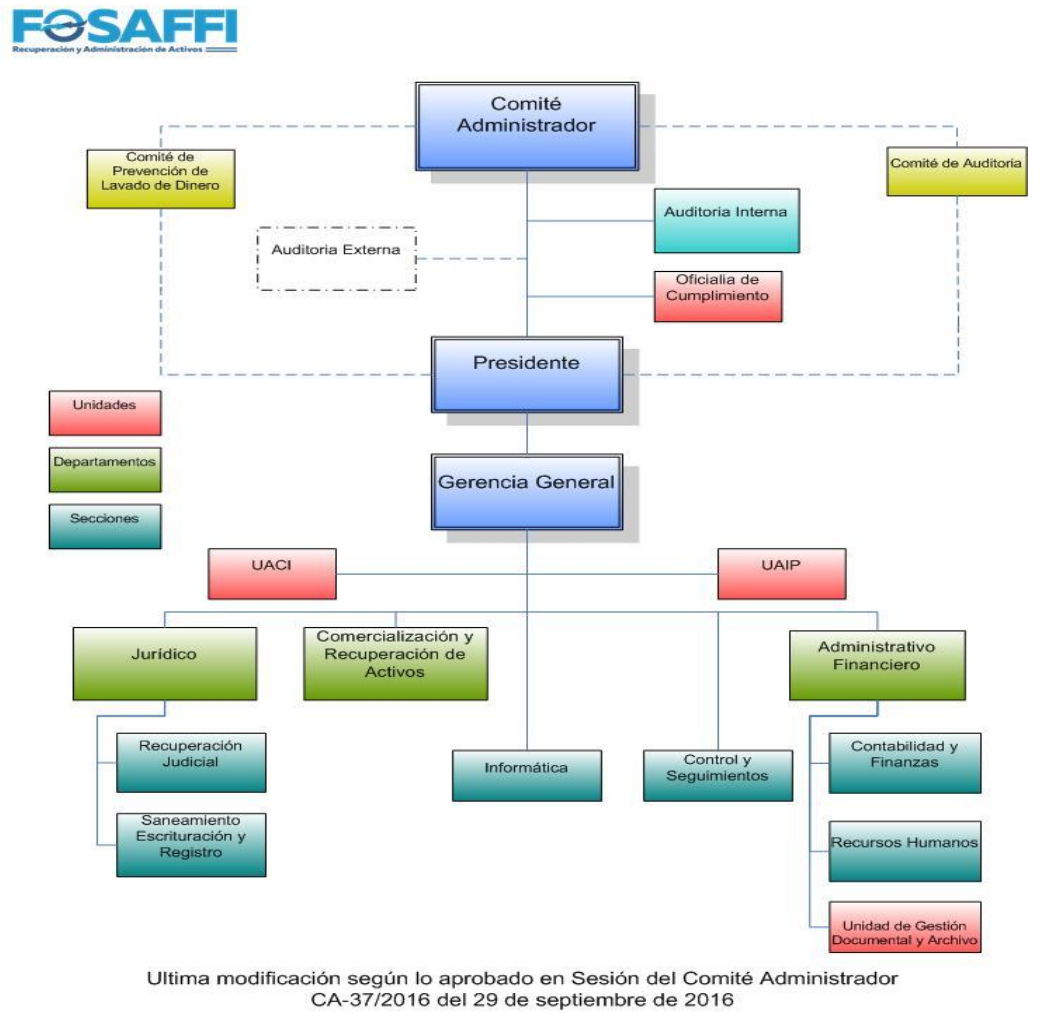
FOSAFFI
Recuperación y Administración de Activos

Comité Administrador

Comité de Prevención de Lavado de Dinero

Comité de Auditoria

Auditoria Interna

Auditoria Externa

Oficialia de Cumplimiento

Presidente

Unidades

Departamentos

Secciones

Gerencia General

UACI

UAIP

Jurídico

Comercialización y Recuperación de Activos

Administrativo Financiero

Recuperación Judicial

Saneamiento Escrituración y Registro

Informática

Control y Seguimientos

Contabilidad y Finanzas

Recursos Humanos

Unidad de Gestión Documental y Archivo

Ultima modificación según lo aprobado en Sesión del Comité Administrador CA-37/2016 del 29 de septiembre de 2016